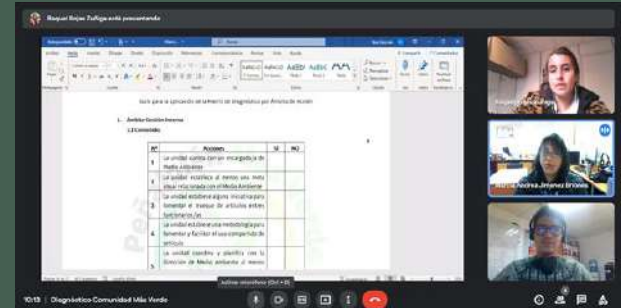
Raquel Rojas Zuñiga está presentando

Guía para la aplicación del Formulario de Diagnóstico por Ámbito de Acción

1. Ámbito Gestión Interna
1.1 Contenido

| Nº | Acciones | Sí | NO |
|---|---|---|---|
| 1 | La unidad cuenta con un encargado/a de Medio Ambiente | | |
| 2 | La unidad establece al menos una meta anual relacionada con el Medio Ambiente | | |
| 3 | La unidad establece alguna iniciativa para fomentar el traspaso de artículos entre funcionarios/as | | |
| 4 | La unidad establece una metodología para fomentar y facilitar el uso compartido de artículos | | |
| 5 | La unidad coordina y planifica con la Dirección de Medio Ambiente al menos | | |

Activar micrófono (Ctrl + D)

10:13 | Diagnóstico Comunidad Más Verde